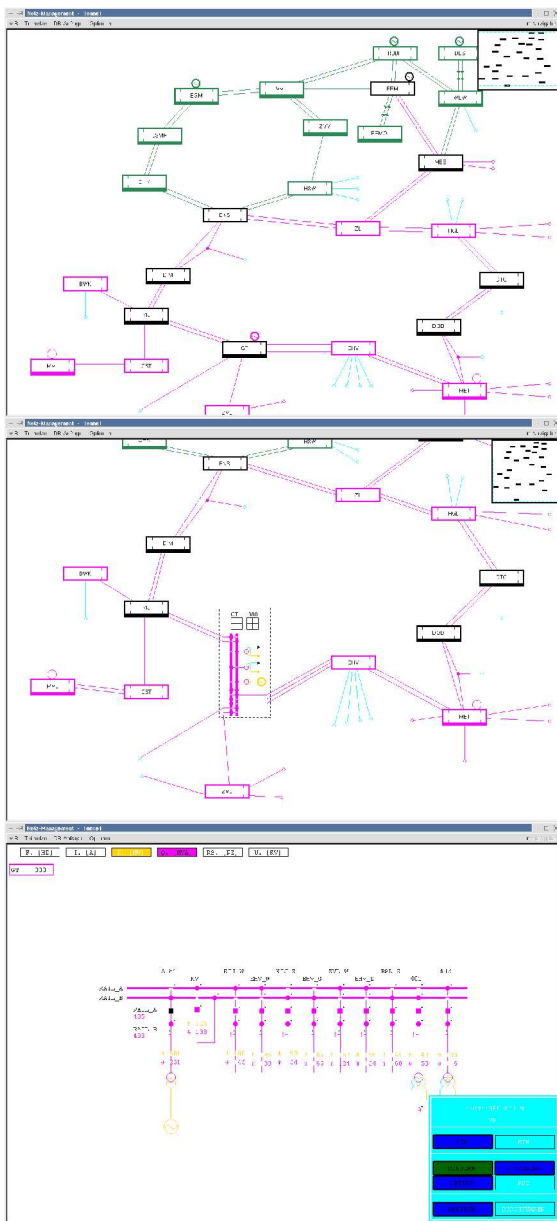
Netz-Management - Imanet
ESM
DUM
DES
EFM
EFMO
NEB
ZL
HUL
EAS
EMI
BYR
EL
EST
CT
DIV
DGD
MEI
STC

Netz-Management - Imanet
EAS
ZL
HUL
EMI
BYR
EL
CT
MB
STC
DGD
DIV
EST
MEI

Netz-Management - Imanet
P. [MW]
I. [A]
RS. [E]
U. [KV]
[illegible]